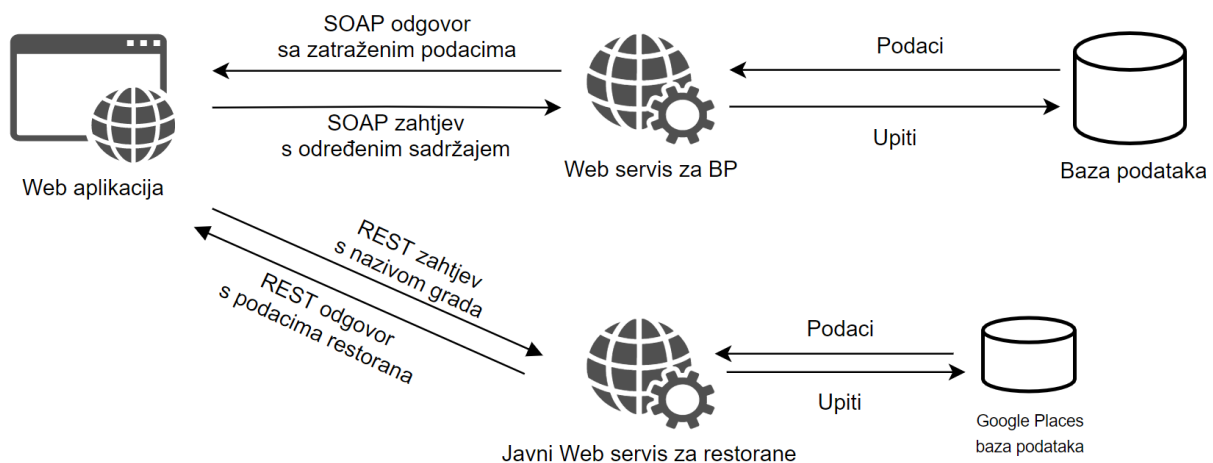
SOAP odgovor
sa zatraženim podacima

SOAP zahtjev
s određenim sadržajem

Podaci

Upiti

Web aplikacija

Web servis za BP

Baza podataka

REST zahtjev
s nazivom grada

REST odgovor
s podacima restorana

Podaci

Upiti

Javni Web servis za restorane

Google Places
baza podataka